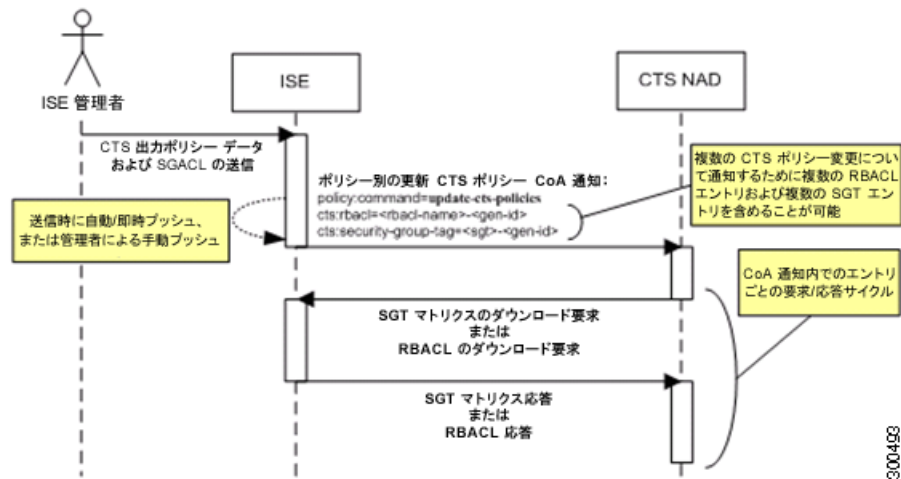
ISE 管理者

ISE

CTS NAD

CTS 出力ポリシー データ および SGACL の送信

送信時に自動/即時プッシュ、または管理者による手動プッシュ

ポリシー別の更新 CTS ポリシー CoA 通知:
policy:command=update-cts-policies
cts:rbacl=<rbacl-name>-<gen-id>
cts:security-group-tag=<sgt>-<gen-id>

複数の CTS ポリシー変更について通知するために複数の RBACL エントリおよび複数の SGT エントリを含めることが可能

CoA 通知内でのエントリごとの要求/応答サイクル

SGT マトリクスのダウンロード要求
または
RBACL のダウンロード要求

SGT マトリクス応答
または
RBACL 応答

300493